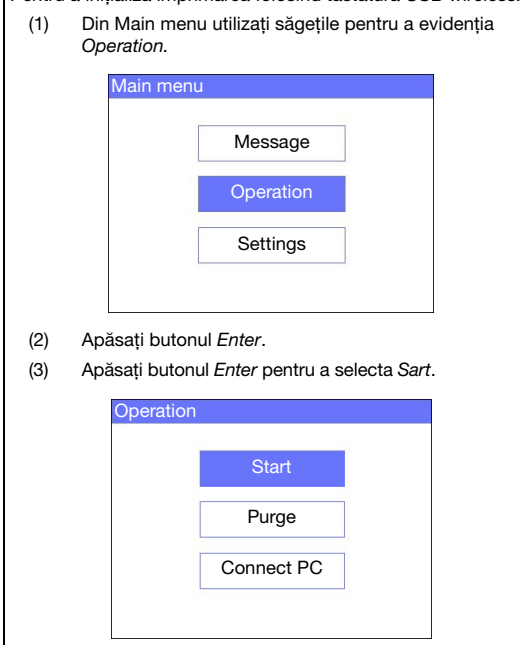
Pentru a iniţializa imprimarea folosind tastatura USB wireless:

(1) Din Main menu utilizaţi săgeţile pentru a evidenţia *Operation.*

Main menu

Message

Operation

Settings

(2) Apăsaţi butonul *Enter*.

(3) Apăsaţi butonul *Enter* pentru a selecta *Sart*.

Operation

Start

Purge

Connect PC